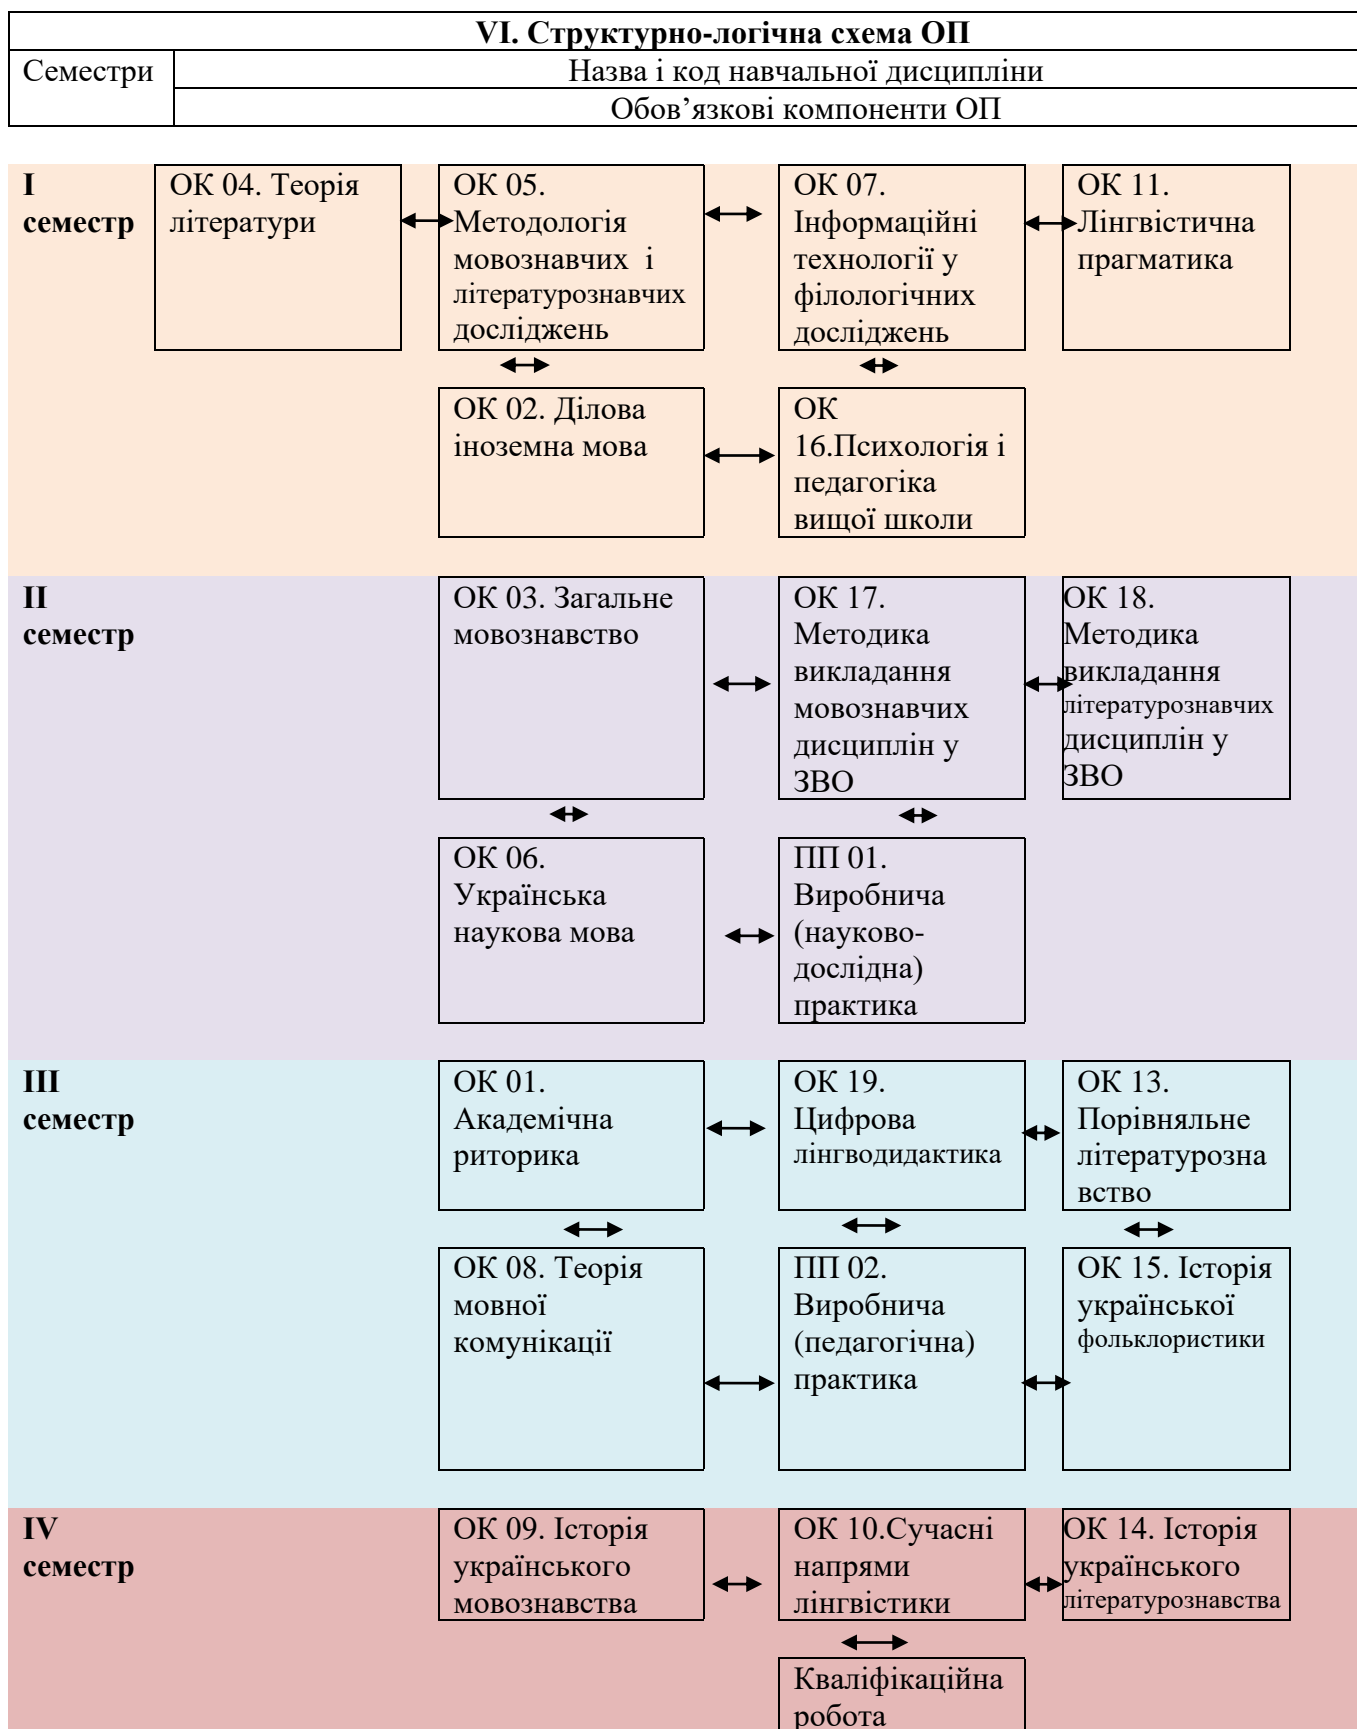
VI. Структурно-логічна схема ОП

| Семестри | Назва і код навчальної дисципліни |
|---|---|
| | Обов'язкові компоненти ОП |

I семестр

ОК 04. Теорія літератури

ОК 05. Методологія мовознавчих і літературознавчих досліджень

ОК 07. Інформаційні технології у філологічних досліджень

ОК 11. Лінгвістична прагматика

ОК 02. Ділова іноземна мова

ОК 16.Психологія і педагогіка вищої школи

II семестр

ОК 03. Загальне мовознавство

ОК 17. Методика викладання мовознавчих дисциплін у ЗВО

ОК 18. Методика викладання літературознавчих дисциплін у ЗВО

ОК 06. Українська наукова мова

ПП 01. Виробнича (науково-дослідна) практика

III семестр

ОК 01. Академічна риторика

ОК 19. Цифрова лінгводидактика

ОК 13. Порівняльне літературознавство

ОК 08. Теорія мовної комунікації

ПП 02. Виробнича (педагогічна) практика

ОК 15. Історія української фольклористики

IV семестр

ОК 09. Історія українського мовознавства

ОК 10.Сучасні напрями лінгвістики

ОК 14. Історія українського літературознавства

Кваліфікаційна робота